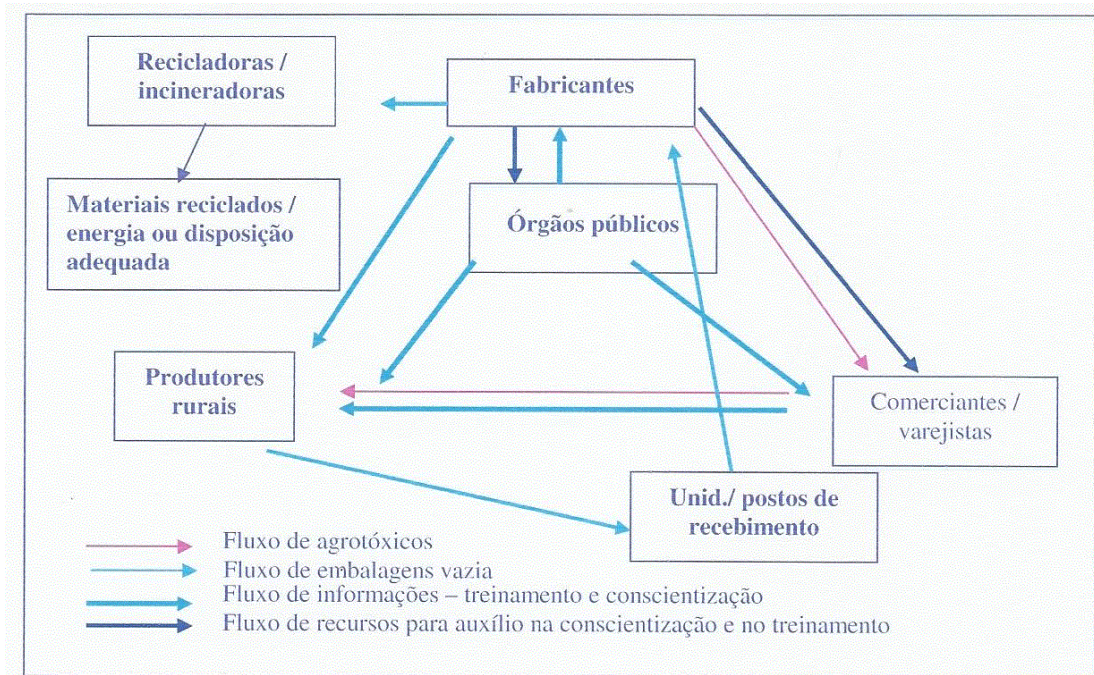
Recicladoras / incineradoras

Fabricantes

Materiais reciclados / energia ou disposição adequada

Órgãos públicos

Produtores rurais

Comerciantes / varejistas

Unid./ postos de recebimento

Fluxo de agrotóxicos
Fluxo de embalagens vazia
Fluxo de informações – treinamento e conscientização
Fluxo de recursos para auxílio na conscientização e no treinamento